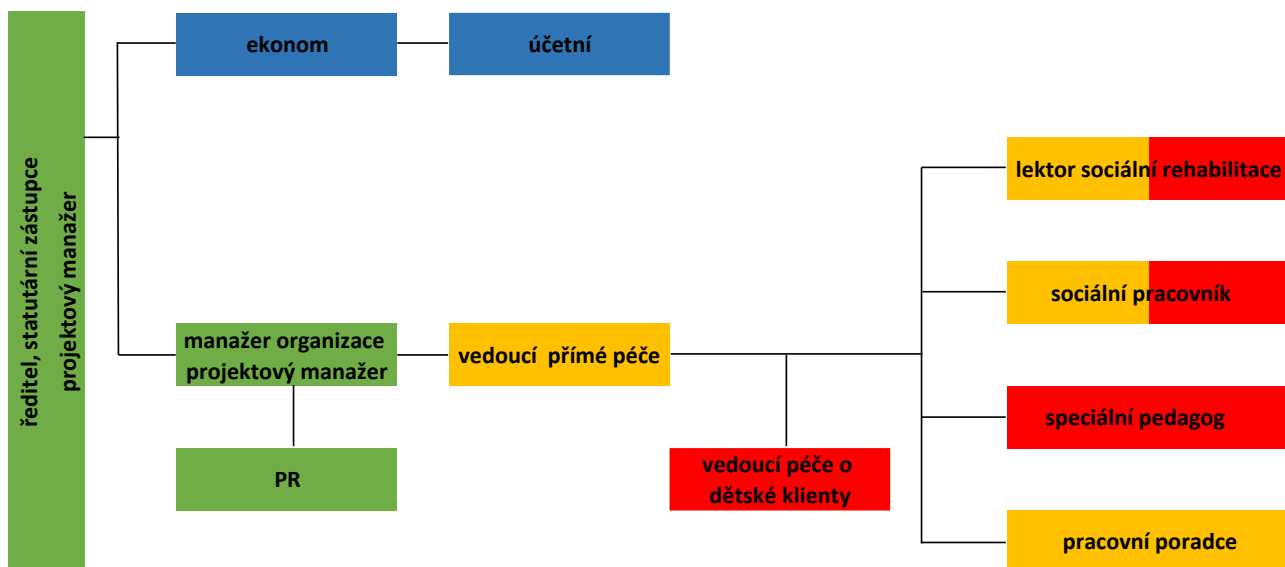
ředitel, statutární zástupce
projektový manažer

ekonom

účetní

manažer organizace
projektový manažer

PR

vedoucí přímé péče

vedoucí péče o
dětské klienty

lektor sociální rehabilitace

sociální pracovník

speciální pedagog

pracovní poradce